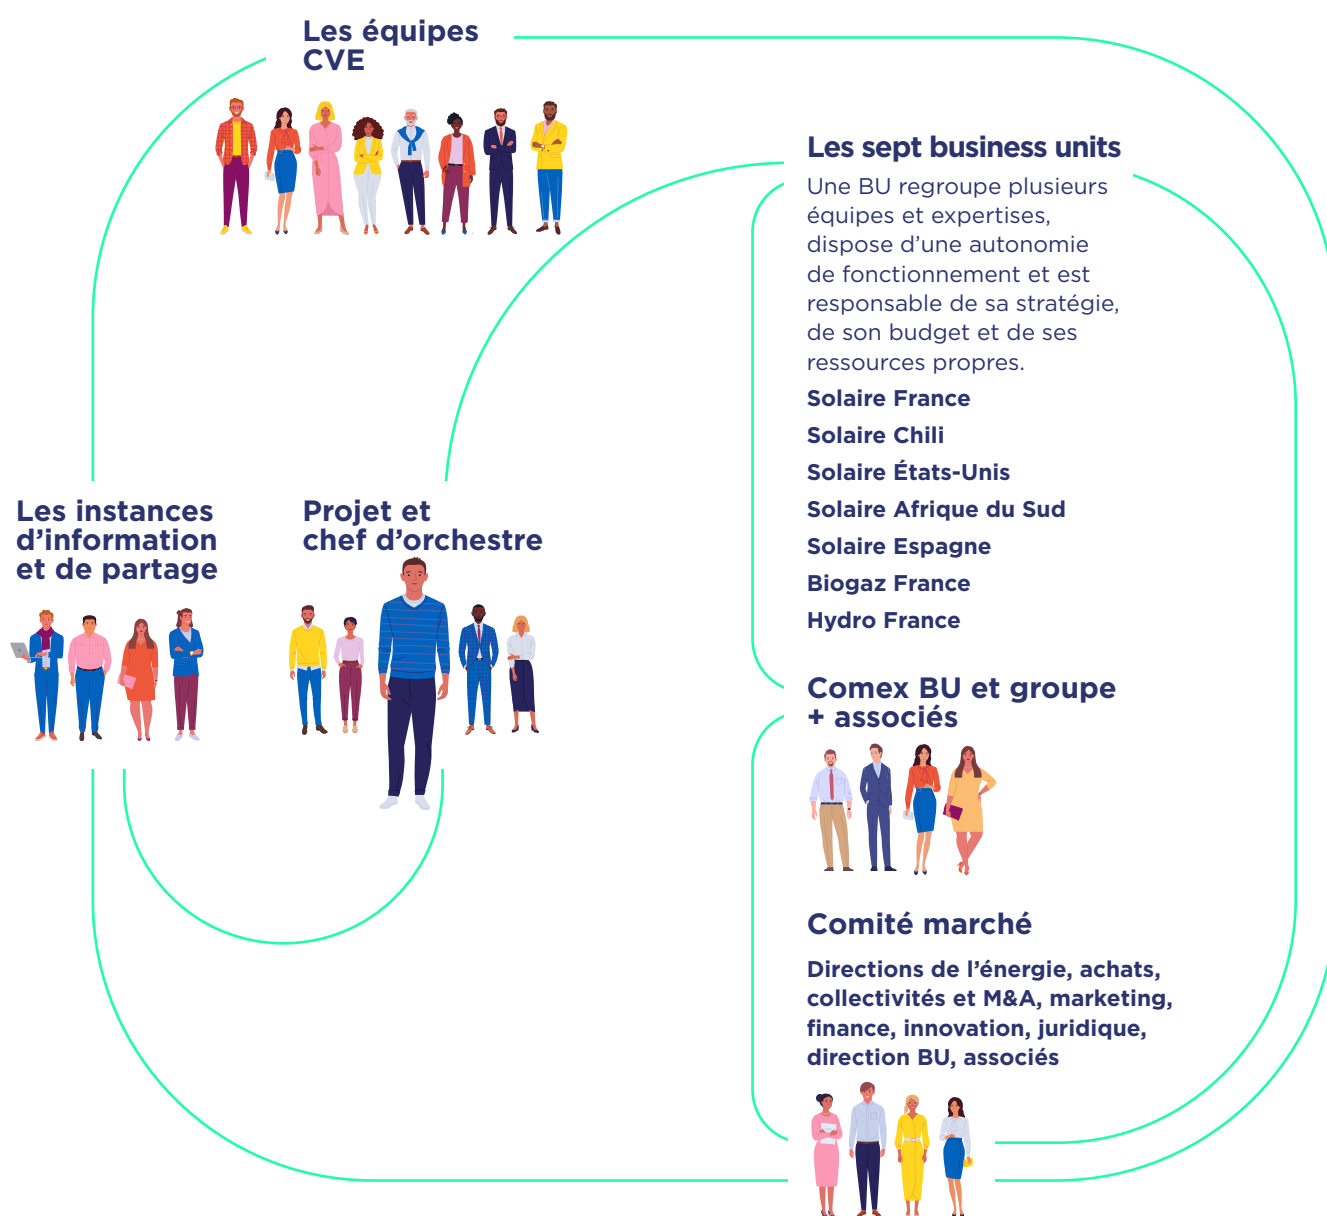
Les équipes CVE

Les sept business units

Une BU regroupe plusieurs équipes et expertises, dispose d'une autonomie de fonctionnement et est responsable de sa stratégie, de son budget et de ses ressources propres.

Solaire France

Solaire Chili

Solaire États-Unis

Solaire Afrique du Sud

Solaire Espagne

Biogaz France

Hydro France

Les instances d'information et de partage

Projet et chef d'orchestre

Comex BU et groupe + associés

Comité marché

Directions de l'énergie, achats, collectivités et M&A, marketing, finance, innovation, juridique, direction BU, associés